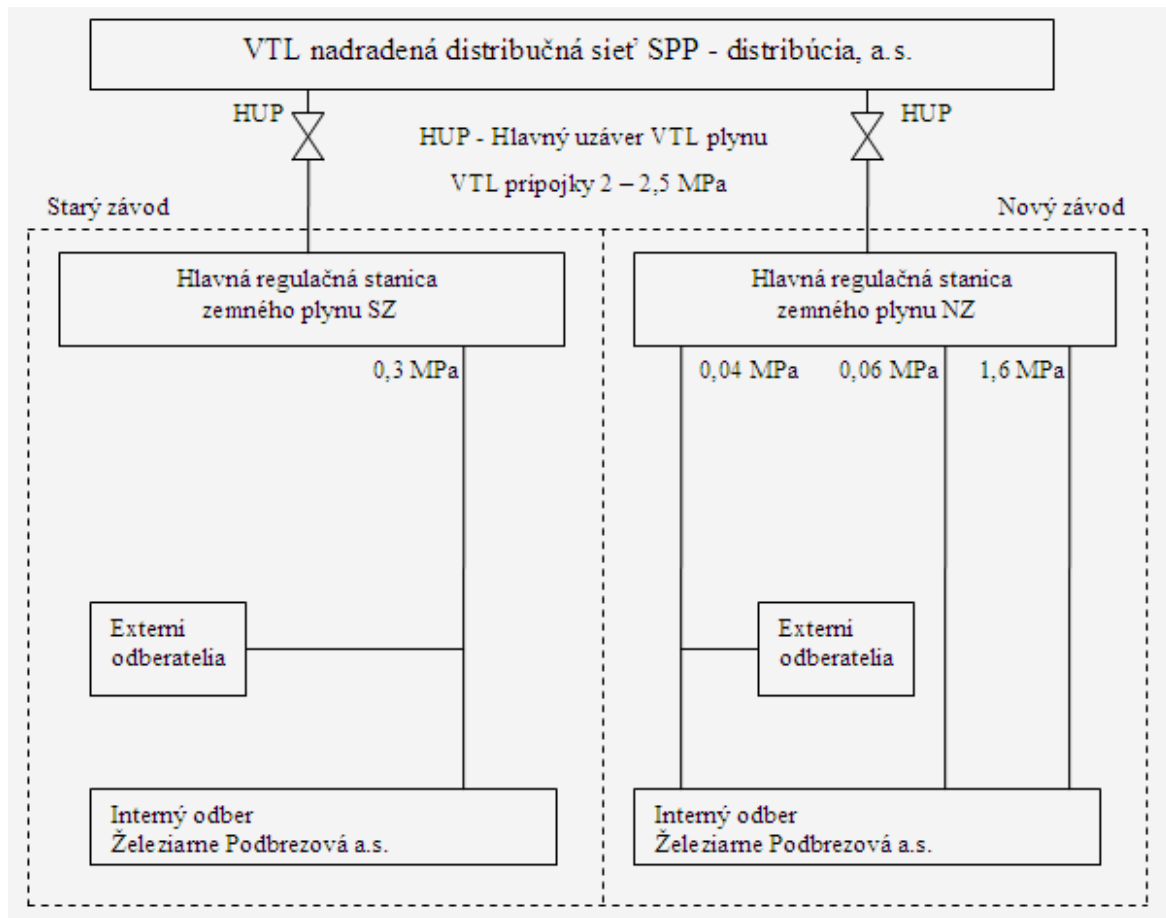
VTL nadradená distribučná sieť SPP - distribúcia, a.s.

HUP

HUP

HUP - Hlavný uzáver VTL plynu

VTL prípojky 2 – 2,5 MPa

Starý závod

Nový závod

Hlavná regulačná stanica zemného plynu SZ

Hlavná regulačná stanica zemného plynu NZ

0,3 MPa

0,04 MPa

0,06 MPa

1,6 MPa

Externí odberatelia

Externí odberatelia

Interný odber Železiarne Podbrezová a.s.

Interný odber Železiarne Podbrezová a.s.